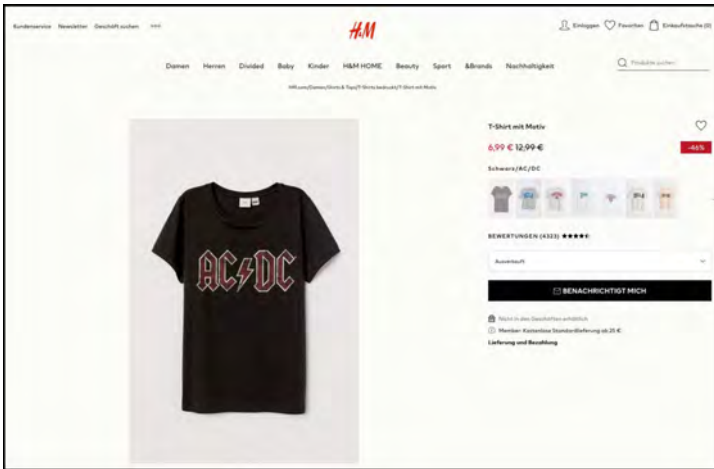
Kundenservice Newsletter Geschäft suchen •••

H&M

Einloggen Favoriten Einkaufstasche (0)

Damen Herren Divided Baby Kinder H&M HOME Beauty Sport &Brands Nachhaltigkeit

Produkte suchen

HM.com/Damen/Shirts & Tops/T-Shirts bedruckt/T-Shirt mit Motiv

AC/DC

T-Shirt mit Motiv

6,99 € 12,99 €

-46%

Schwarz/AC/DC

BEWERTUNGEN (4323) ★★★★★

Ausverkauft

BENACHRICHTIGT MICH

Nicht in den Geschäften erhältlich

Member: Kostenlose Standardlieferung ab 25 €

Lieferung und Bezahlung